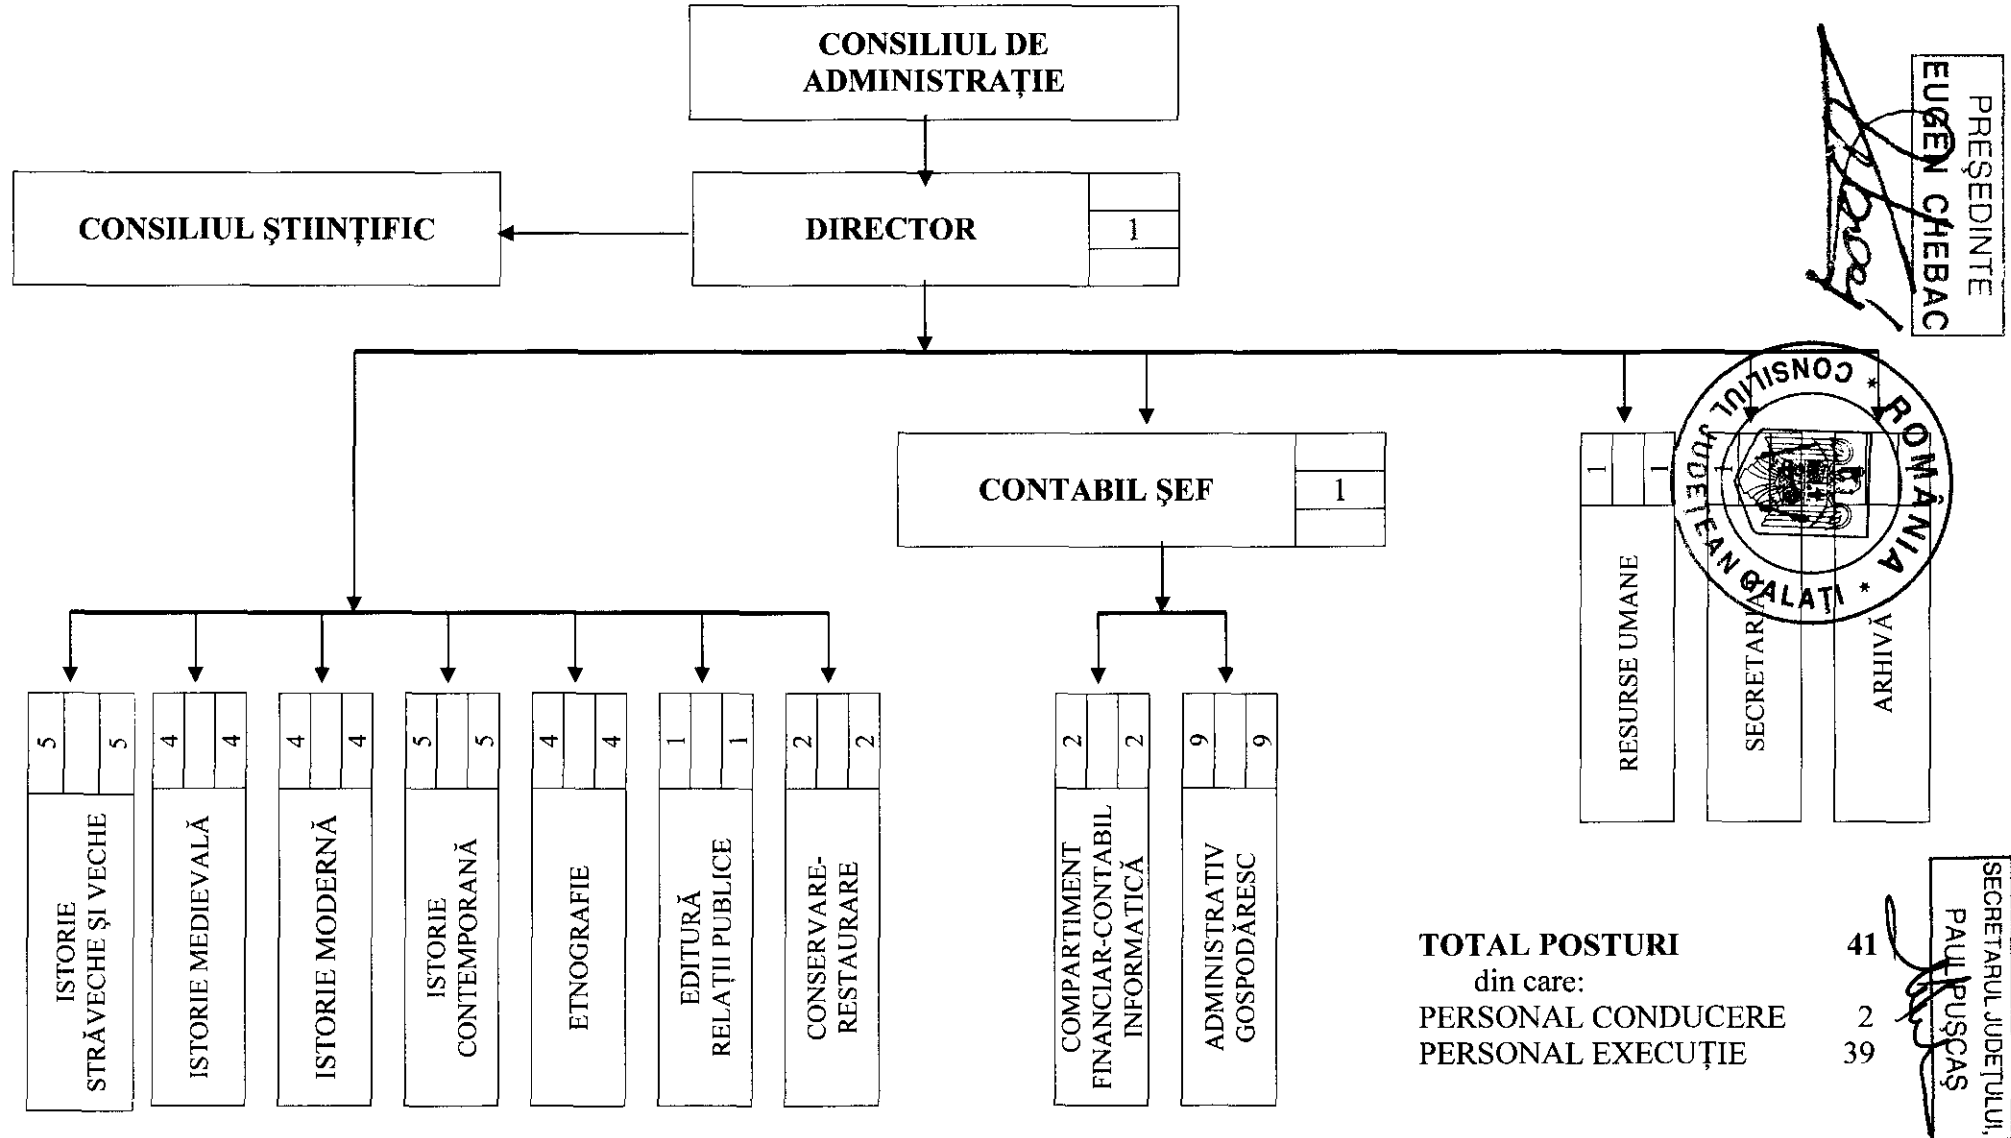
CONSILIUL DE ADMINISTRAȚIE

PREȘEDINTE
EUGEN CHEBAC

CONSILIUL ȘTIINȚIFIC

DIRECTOR 1

CONTABIL ȘEF 1

CONSILIUL JUDEȚEAN GALAȚI * ROMÂNIA *

1 1 RESURSE UMANE

1 SECRETARIAT

ARHIVĂ

5 5 ISTORIE STRĂVECHE ȘI VECHE

4 4 ISTORIE MEDIEVALĂ

4 4 ISTORIE MODERNĂ

5 5 ISTORIE CONTEMPORANĂ

4 4 ETNOGRAFIE

1 1 EDITURĂ RELAȚII PUBLICE

2 2 CONSERVARE-RESTAURARE

2 2 COMPARTIMENT FINANCIAR-CONTABIL INFORMATICĂ

9 9 ADMINISTRATIV GOSPODĂRESC

TOTAL POSTURI 41
din care:
PERSONAL CONDUCERE 2
PERSONAL EXECUȚIE 39

SECRETARUL JUDEȚULUI,
PAUL PUȘCAȘ